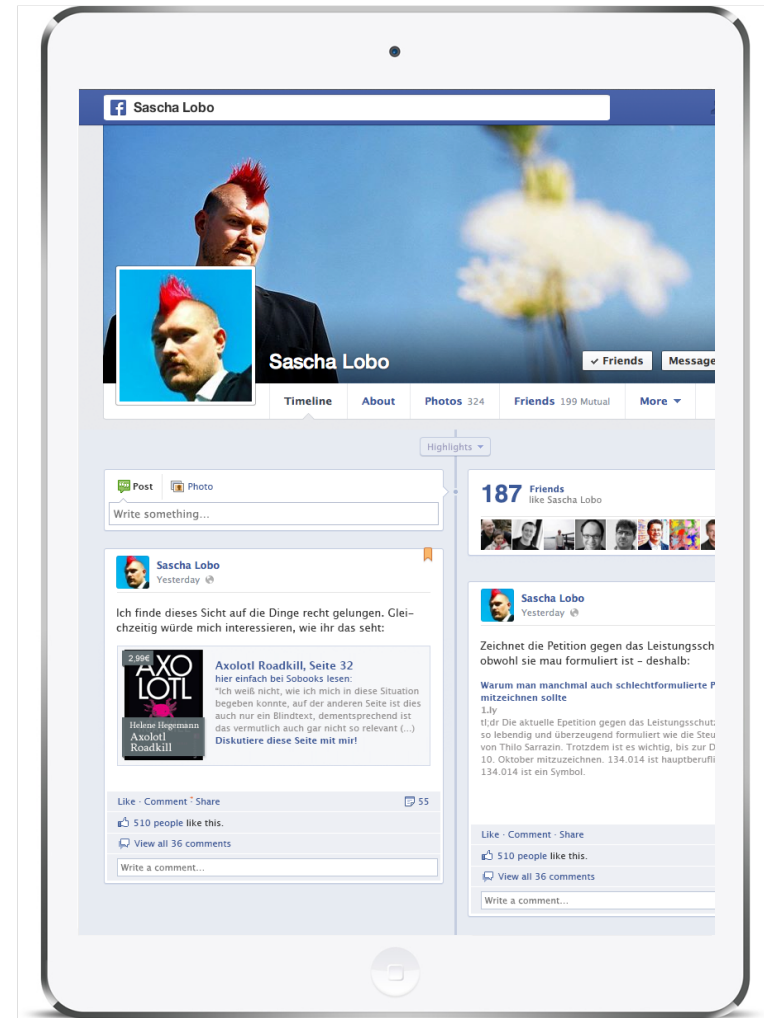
Sascha Lobo

Sascha Lobo

Friends Message

Timeline About Photos 324 Friends 199 Mutual More

Highlights

Post Photo

Write something...

187 Friends like Sascha Lobo

Sascha Lobo
Yesterday

Ich finde dieses Sicht auf die Dinge recht gelungen. Gleichzeitig würde mich interessieren, wie ihr das seht:

2.99€
AXOLOTL
Helene Hegemann
Axolotl Roadkill

Axolotl Roadkill, Seite 32
hier einfach bei Sobooks lesen:
"Ich weiß nicht, wie ich mich in diese Situation begeben konnte, auf der anderen Seite ist dies auch nur ein Blindtext, dementsprechend ist das vermutlich auch gar nicht so relevant (...)
Diskutiere diese Seite mit mir!

Like · Comment · Share 55

510 people like this.

View all 36 comments

Write a comment...

Sascha Lobo
Yesterday

Zeichnet die Petition gegen das Leistungssch obwohl sie mau formuliert ist - deshalb:

Warum man manchmal auch schlechtformulierte P mitzeichnen sollte
1.ly
tl;dr Die aktuelle Epetition gegen das Leistungsschut so lebendig und überzeugend formuliert wie die Steu von Thilo Sarrazin. Trotzdem ist es wichtig, bis zur D 10. Oktober mitzuzeichnen. 134.014 ist hauptberufli 134.014 ist ein Symbol.

Like · Comment · Share

510 people like this.

View all 36 comments

Write a comment...